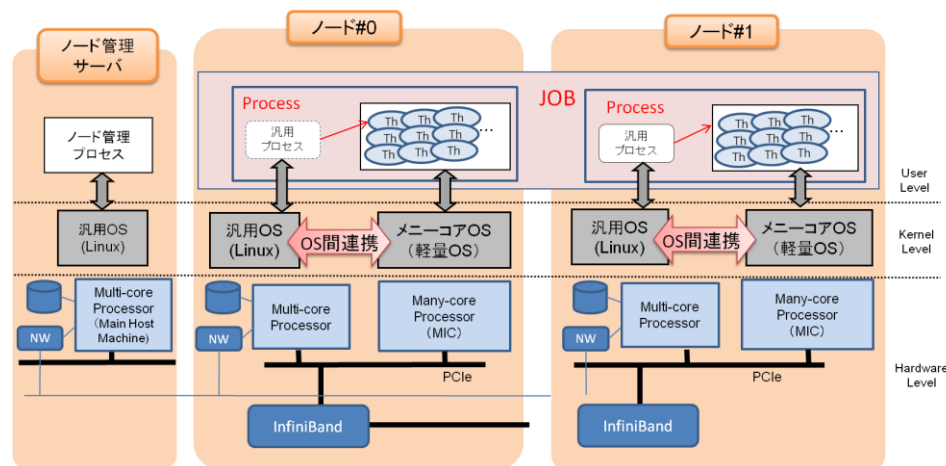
ノード管理
サーバ

ノード#0

ノード#1

JOB

Process

汎用
プロセス

Th Th Th Th Th Th Th Th Th Th Th …

Process

汎用
プロセス

Th Th Th Th Th Th Th Th Th Th Th …

ノード管理
プロセス

User
Level

汎用OS
(Linux)

汎用OS
(Linux)

OS間連携

メニーコアOS
(軽量OS)

汎用OS
(Linux)

OS間連携

メニーコアOS
(軽量OS)

Kernel
Level

NW

Multi-core
Processor
(Main Host
Machine)

NW

Multi-core
Processor

Many-core
Processor
(MIC)

PCIe

NW

Multi-core
Processor

Many-core
Processor
(MIC)

PCIe

Hardware
Level

InfiniBand

InfiniBand